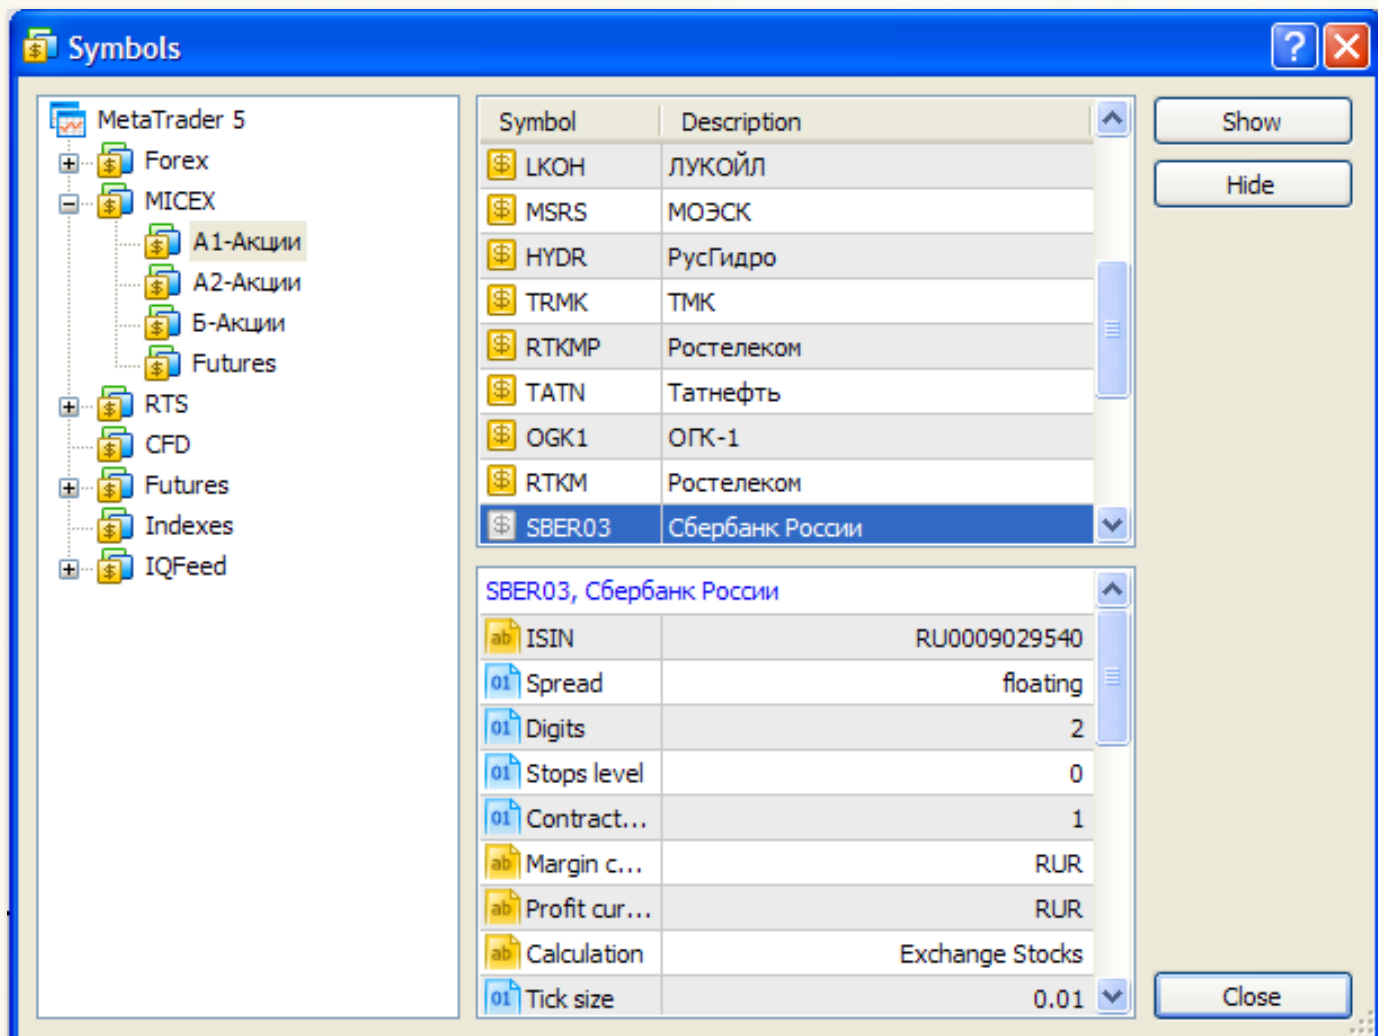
Symbols

MetaTrader 5
Forex
MICEX
A1-Акции
A2-Акции
Б-Акции
Futures
RTS
CFD
Futures
Indexes
IQFeed

| Symbol | Description |
|---|---|
| LKOH | ЛУКОЙЛ |
| MSRS | МОЭСК |
| HYDR | РусГидро |
| TRMK | ТМК |
| RTKMP | Ростелеком |
| TATN | Татнефть |
| OGK1 | ОГК-1 |
| RTKM | Ростелеком |
| SBER03 | Сбербанк России |

Show
Hide

SBER03, Сбербанк России

| | |
|---|---|
| ISIN | RU0009029540 |
| Spread | floating |
| Digits | 2 |
| Stops level | 0 |
| Contract... | 1 |
| Margin c... | RUR |
| Profit cur... | RUR |
| Calculation | Exchange Stocks |
| Tick size | 0.01 |

Close